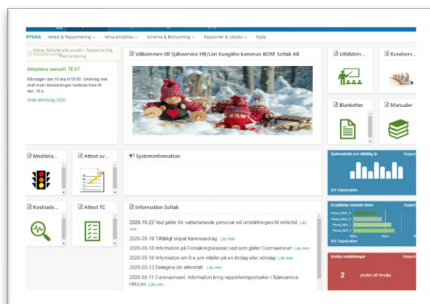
RTSIDA Attest & Rapportering Mina anställda Schema & Bemanning Rapporter & Utdata Hjälp

Attestera senast! TEST

Måndagen den 10 maj kl 09.00. Underlag som skall med i lönekörningen hanteras fram till den 10 maj

Visa attestlägg 2020

Välkommen till Självservice HR/Lön Kungälvs kommun BORF Soltak AB

Utbildnin...

Konton...

Blanketter

Manualer

Meddela...

Attest av...

Systeminformation

Kostnads...

Attest TC

Information Soltak

2020-10-22 Vad gäller för natterbetande personal vid omställningen till vintertid. Läs mer

2020-03-19 Tillfälligt slopat karensavdrag. Läs mer

2020-03-18 Information på Försäkringskassan vad som gäller Coronaviruset. Läs mer

2020-03-18 Information om 6 a juni infaller på en lördag eller söndag. Läs mer

2020-03-13 Delegera din attesträtt. Läs mer

2020-03-11 Coronaviruset: Information kring rapporteringsmoduler i Självservice HR/Lön. Läs mer

Sjukfrånvaro

Support

Avvikelse

Support

2

poster att åtgärda

Support